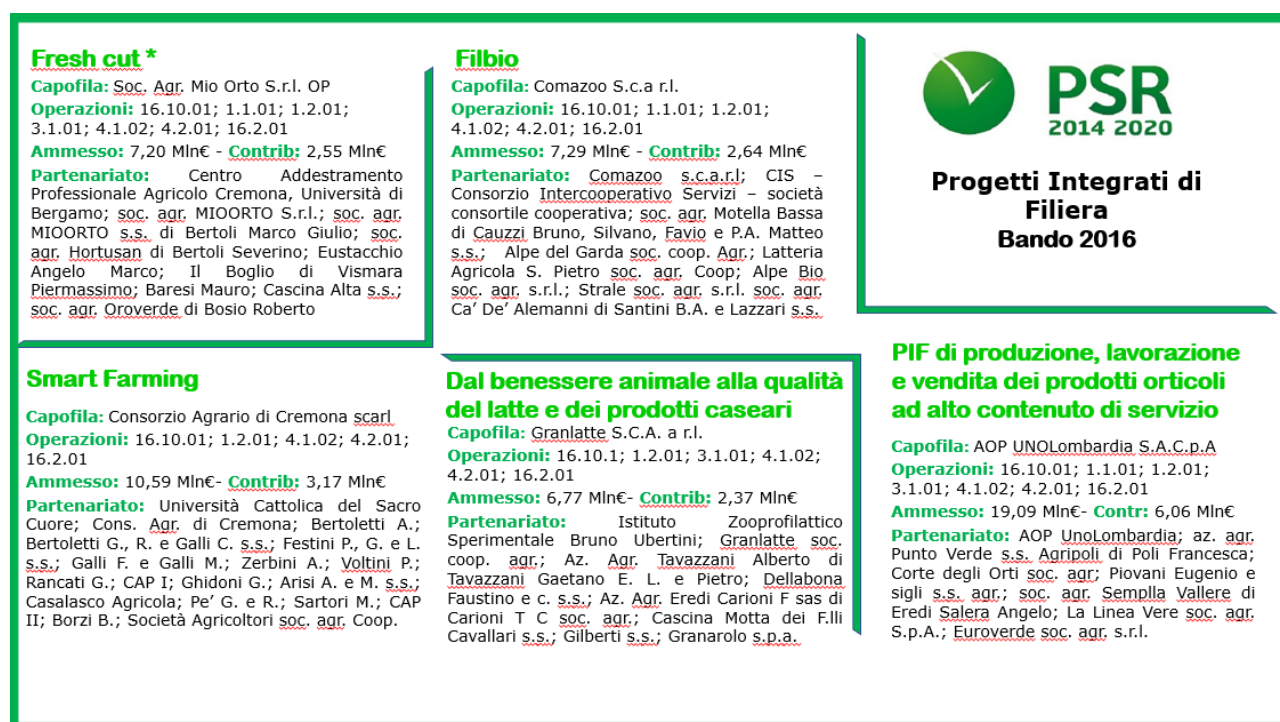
Fresh cut *

Capofila: Soc. Agr. Mio Orto S.r.l. OP

Operazioni: 16.10.01; 1.1.01; 1.2.01; 3.1.01; 4.1.02; 4.2.01; 16.2.01

Ammesso: 7,20 Mln€ - Contrib: 2,55 Mln€

Partenariato: Centro Addestramento Professionale Agricolo Cremona, Università di Bergamo; soc. agr. MIOORTO S.r.l.; soc. agr. MIOORTO s.s. di Bertoli Marco Giulio; soc. agr. Hortusan di Bertoli Severino; Eustacchio Angelo Marco; Il Boglio di Vismara Piermassimo; Baresi Mauro; Cascina Alta s.s.; soc. agr. Oroverde di Bosio Roberto

Filbio

Capofila: Comazoo S.c.a r.l.

Operazioni: 16.10.01; 1.1.01; 1.2.01; 4.1.02; 4.2.01; 16.2.01

Ammesso: 7,29 Mln€ - Contrib: 2,64 Mln€

Partenariato: Comazoo s.c.a.r.l; CIS – Consorzio Intercooperativo Servizi – società consortile cooperativa; soc. agr. Motella Bassa di Cauzzi Bruno, Silvano, Favio e P.A. Matteo s.s.; Alpe del Garda soc. coop. Agr.; Latteria Agricola S. Pietro soc. agr. Coop; Alpe Bio soc. agr. s.r.l.; Strale soc. agr. s.r.l. soc. agr. Ca' De' Alemanni di Santini B.A. e Lazzari s.s.

PSR
2014 2020

Progetti Integrati di Filiera
Bando 2016

Smart Farming

Capofila: Consorzio Agrario di Cremona scarl

Operazioni: 16.10.01; 1.2.01; 4.1.02; 4.2.01; 16.2.01

Ammesso: 10,59 Mln€- Contrib: 3,17 Mln€

Partenariato: Università Cattolica del Sacro Cuore; Cons. Agr. di Cremona; Bertoletti A.; Bertoletti G., R. e Galli C. s.s.; Festini P., G. e L. s.s.; Galli F. e Galli M.; Zerbini A.; Voltini P.; Rancati G.; CAP I; Ghidoni G.; Arisi A. e M. s.s.; Casalasco Agricola; Pe' G. e R.; Sartori M.; CAP II; Borzi B.; Società Agricoltori soc. agr. Coop.

Dal benessere animale alla qualità del latte e dei prodotti caseari

Capofila: Granlatte S.C.A. a r.l.

Operazioni: 16.10.1; 1.2.01; 3.1.01; 4.1.02; 4.2.01; 16.2.01

Ammesso: 6,77 Mln€- Contrib: 2,37 Mln€

Partenariato: Istituto Zooprofilattico Sperimentale Bruno Ubertini; Granlatte soc. coop. agr.; Az. Agr. Tavazzani Alberto di Tavazzani Gaetano E. L. e Pietro; Dellabona Faustino e c. s.s.; Az. Agr. Eredi Carioni F sas di Carioni T C soc. agr.; Cascina Motta dei F.lli Cavallari s.s.; Gilberti s.s.; Granarolo s.p.a.

PIF di produzione, lavorazione e vendita dei prodotti orticoli ad alto contenuto di servizio

Capofila: AOP UNOLombardia S.A.C.p.A

Operazioni: 16.10.01; 1.1.01; 1.2.01; 3.1.01; 4.1.02; 4.2.01; 16.2.01

Ammesso: 19,09 Mln€- Contr: 6,06 Mln€

Partenariato: AOP UnoLombardia; az. agr. Punto Verde s.s. Agripoli di Poli Francesca; Corte degli Orti soc. agr; Piovani Eugenio e sigli s.s. agr.; soc. agr. Semplla Vallere di Eredi Salera Angelo; La Linea Vere soc. agr. S.p.A.; Euroverde soc. agr. s.r.l.